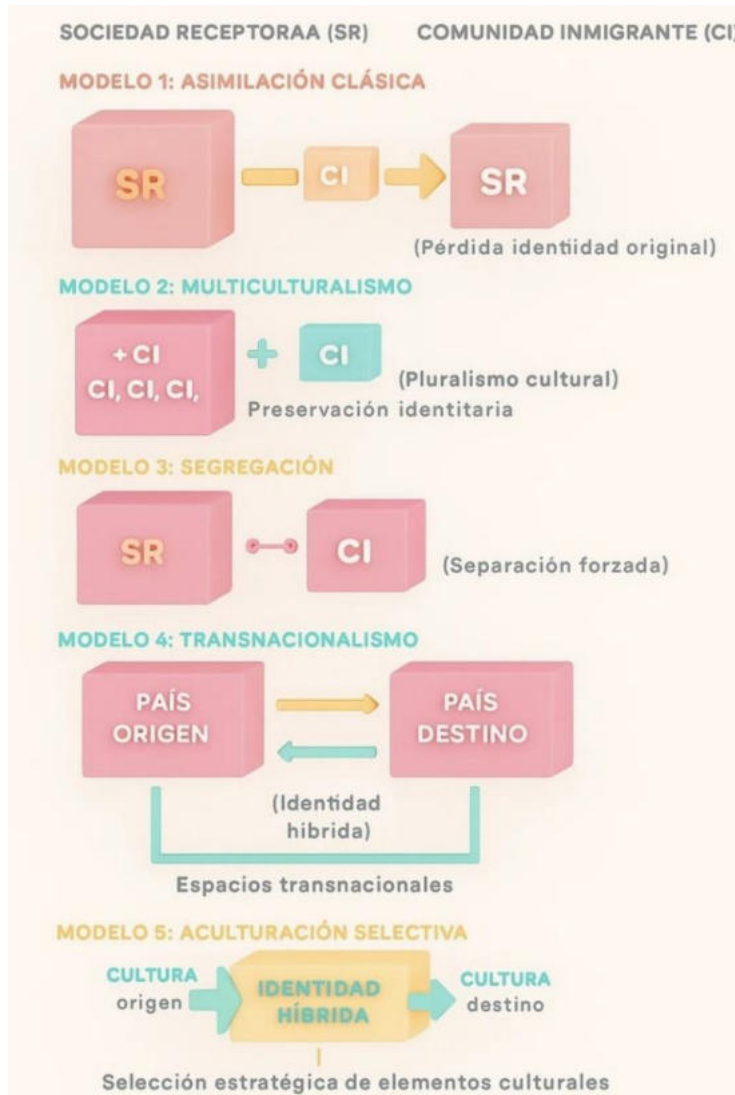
SOCIEDAD RECEPTORAA (SR) COMUNIDAD INMIGRANTE (CI)

MODELO 1: ASIMILACIÓN CLÁSICA

SR CI SR

(Pérdida identiidad original)

MODELO 2: MULTICULTURALISMO

+ CI CI, CI, CI, + CI

(Pluralismo cultural)

Preservación identitaria

MODELO 3: SEGREGACIÓN

SR CI

(Separación forzada)

MODELO 4: TRANSNACIONALISMO

PAÍS ORIGEN

PAÍS DESTINO

(Identidad hibrida)

Espacios transnacionales

MODELO 5: ACULTURACIÓN SELECTIVA

CULTURA origen

IDENTIDAD HÍBRIDA

CULTURA destino

Selección estratégica de elementos culturales